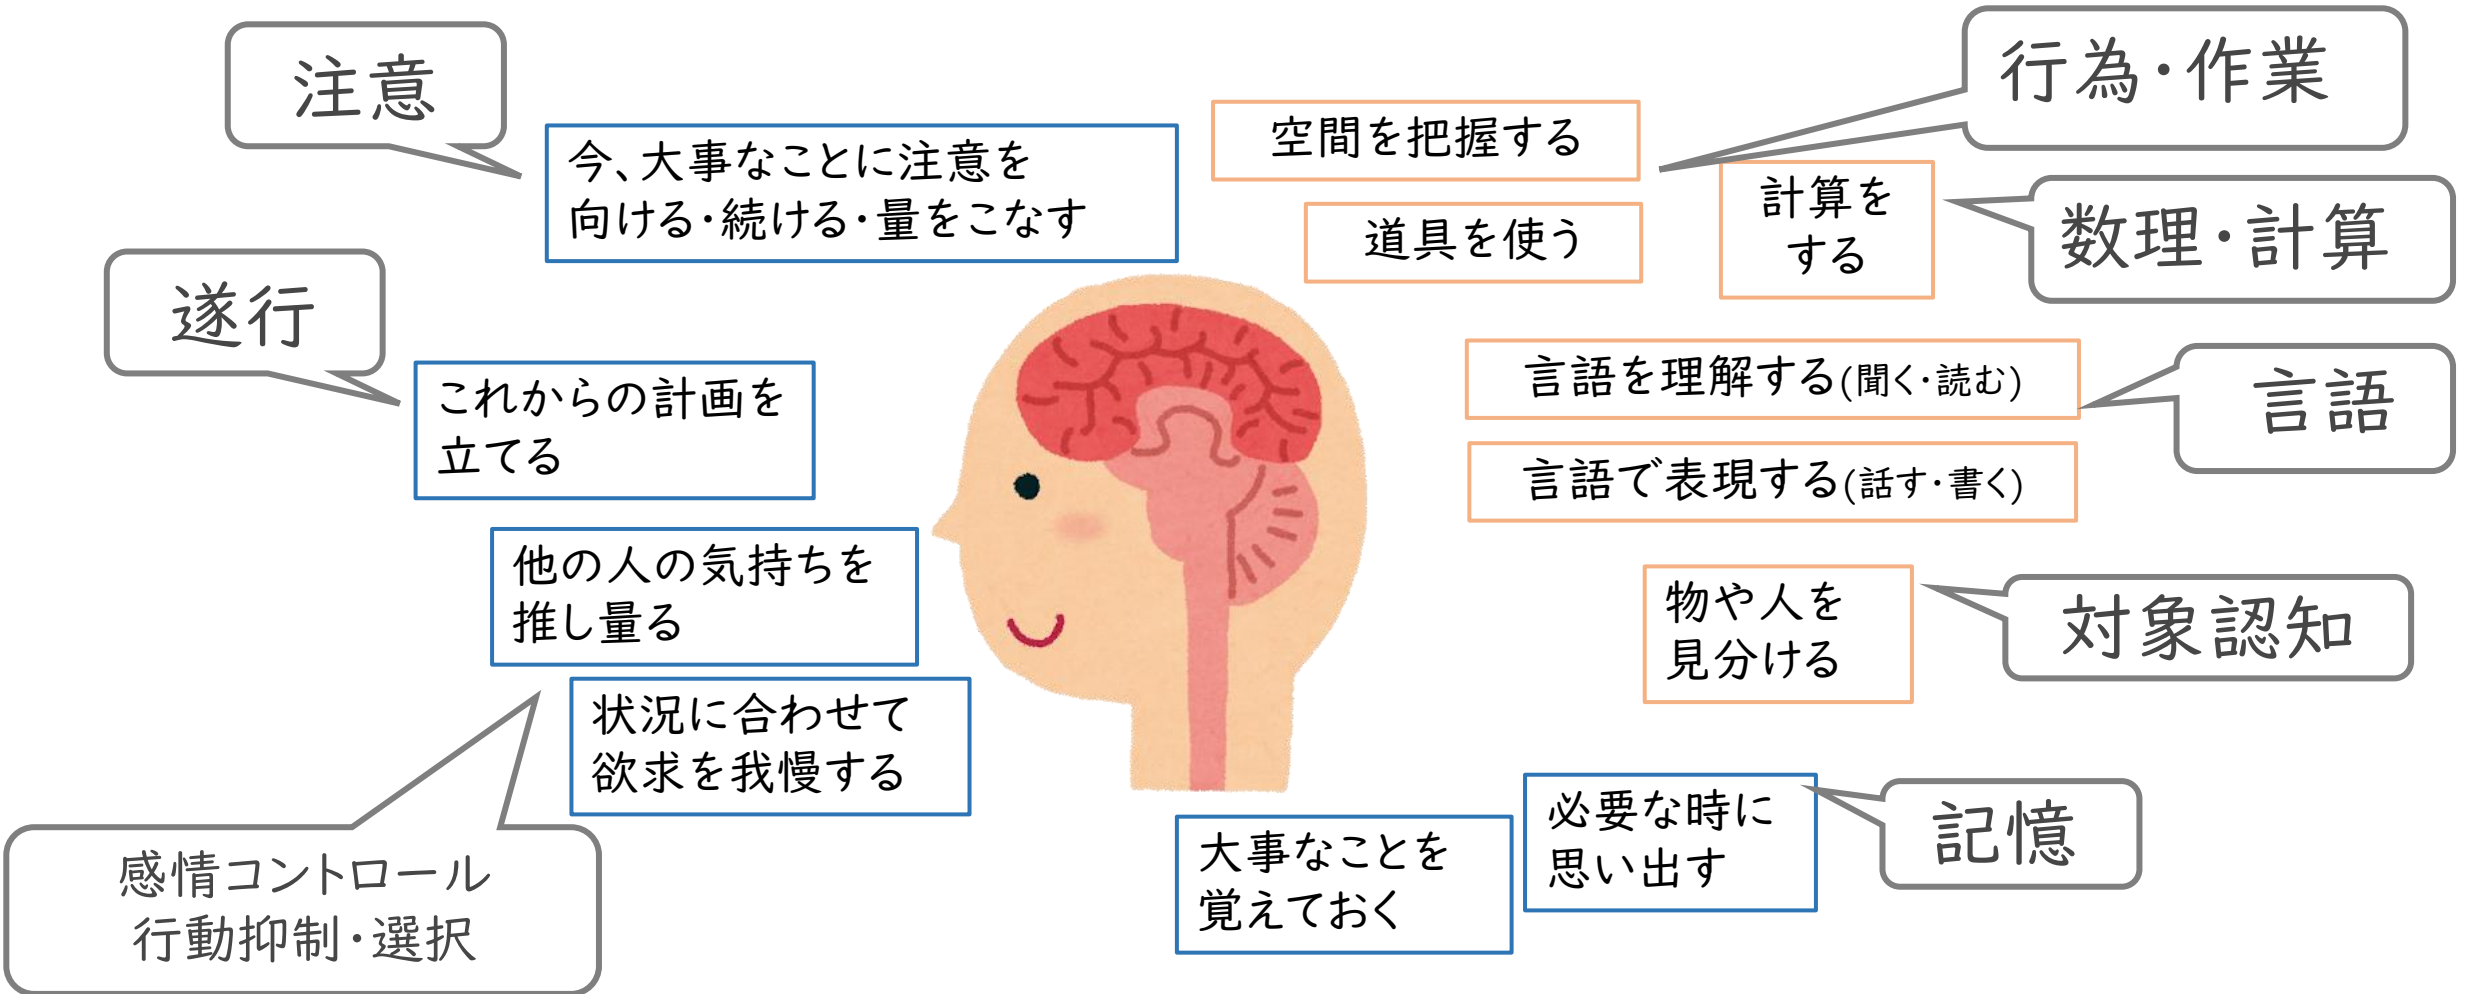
注意

今、大事なことに注意を向ける・続ける・量をこなす

遂行

これからの計画を立てる

他の人の気持ちを推し量る

状況に合わせて欲求を我慢する

感情コントロール
行動抑制・選択

空間を把握する

道具を使う

行為・作業

計算をする

数理・計算

言語を理解する(聞く・読む)

言語で表現する(話す・書く)

言語

物や人を見分ける

対象認知

大事なことを覚えておく

必要な時に思い出す

記憶